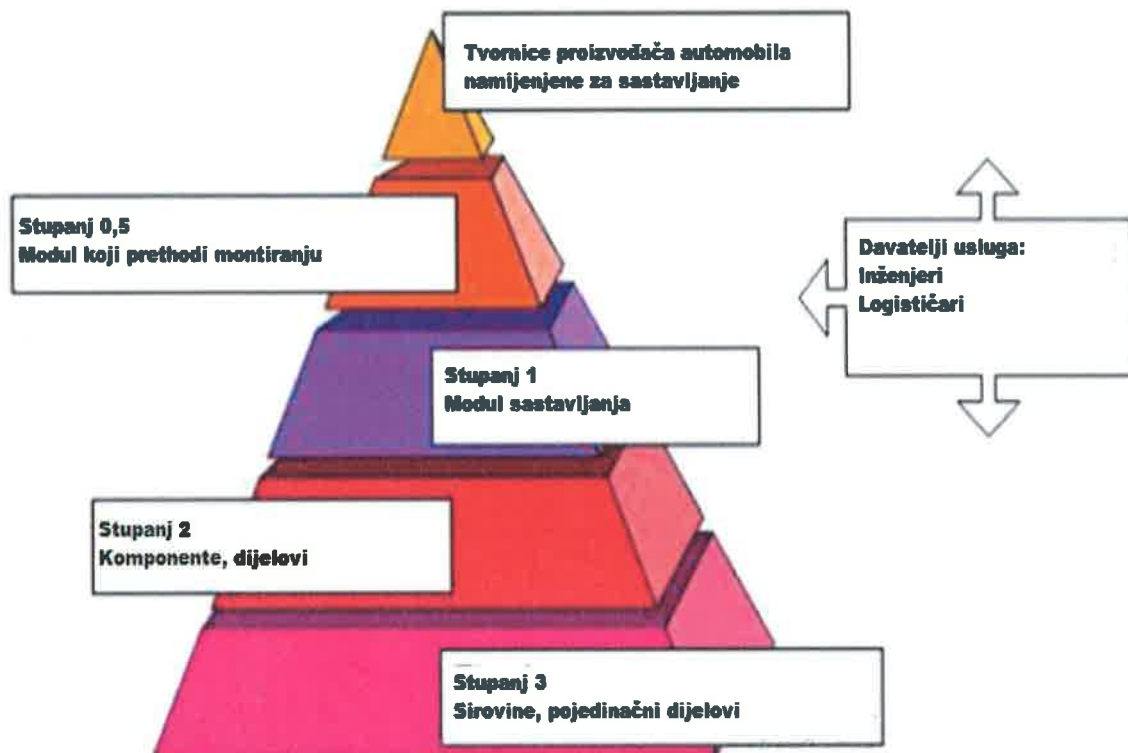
Tvornice proizvođača automobila namijenjene za sastavljanje

Stupanj 0,5
Modul koji prethodi montiranju

Davatelji usluga:
Inženjeri
Logističari

Stupanj 1
Modul sastavljanja

Stupanj 2
Komponente, dijelovi

Stupanj 3
Sirovine, pojedinačni dijelovi